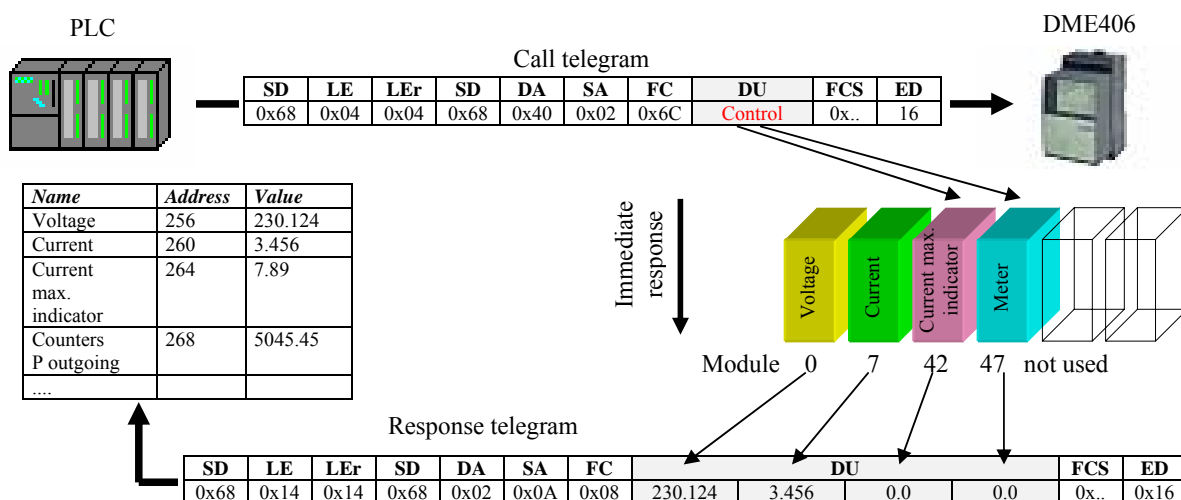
PLC

DME406

Call telegram

| SD | LE | LEr | SD | DA | SA | FC | DU | FCS | ED |
|---|---|---|---|---|---|---|---|---|---|
| 0x68 | 0x04 | 0x04 | 0x68 | 0x40 | 0x02 | 0x6C | Control | 0x.. | 16 |

| Name | Address | Value |
|---|---|---|
| Voltage | 256 | 230.124 |
| Current | 260 | 3.456 |
| Current max. indicator | 264 | 7.89 |
| Counters P outgoing | 268 | 5045.45 |
| .... | | |

Immediate response

Voltage
Current
Current max. indicator
Meter

Module 0 7 42 47 not used

Response telegram

| SD | LE | LEr | SD | DA | SA | FC | DU | | | | FCS | ED |
|---|---|---|---|---|---|---|---|---|---|---|---|---|
| 0x68 | 0x14 | 0x14 | 0x68 | 0x02 | 0x0A | 0x08 | 230.124 | 3.456 | 0.0 | 0.0 | 0x.. | 0x16 |